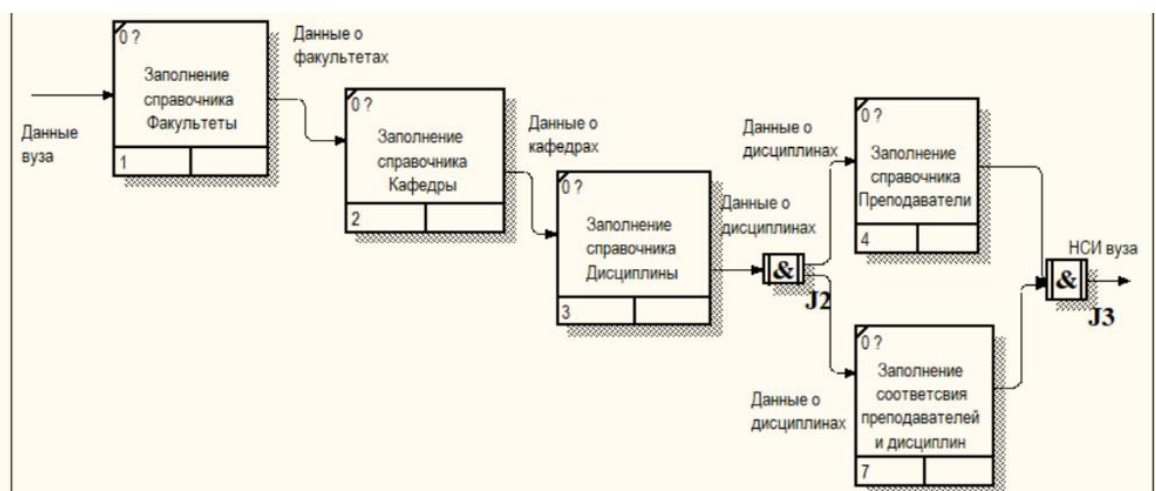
0 ?
Заполнение справочника Факультеты
1

Данные вуза

Данные о факультетах

0 ?
Заполнение справочника Кафедры
2

Данные о кафедрах

0 ?
Заполнение справочника Дисциплины
3

Данные о дисциплинах

&
J2

Данные о дисциплинах

0 ?
Заполнение справочника Преподаватели
4

Данные о дисциплинах

0 ?
Заполнение соответсвия преподавателей и дисциплин
7

&
J3

НСИ вуза